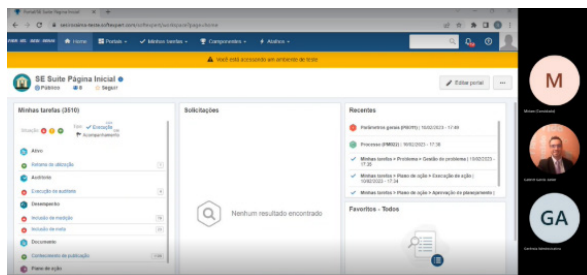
Portal SE Suite Página Inicial
sesuitedemo.softexpert.com/softexpert/workspace?page=home

Home | Painéis | Minhas tarefas | Componentes | Atalhos

Você está acessando um ambiente de teste

SE Suite Página Inicial
Público | 0 | Seguir

Editar portal

Minhas tarefas (3510)
Situação | Tipo | Execução | Acompanhamento
Atraso
Retorno de obrigação
Auditoria
Execução de auditoria
Desempenho
Iniciação de medição
Iniciação de meta
Documento
Conhecimento de publicação
Plano de ação

Solicitações
Nenhum resultado encontrado

Recentes
Parâmetros gerais (PRO99) | 10/02/2023 - 17:49
Processo (PM022) | 10/02/2023 - 17:38
Minhas tarefas > Problema > Gestão do problema | 10/02/2023 - 17:35
Minhas tarefas > Plano de ação > Execução de ação | 10/02/2023 - 17:34
Minhas tarefas > Plano de ação > Aprovação do planejamento

Favoritos - Todos

M
GA